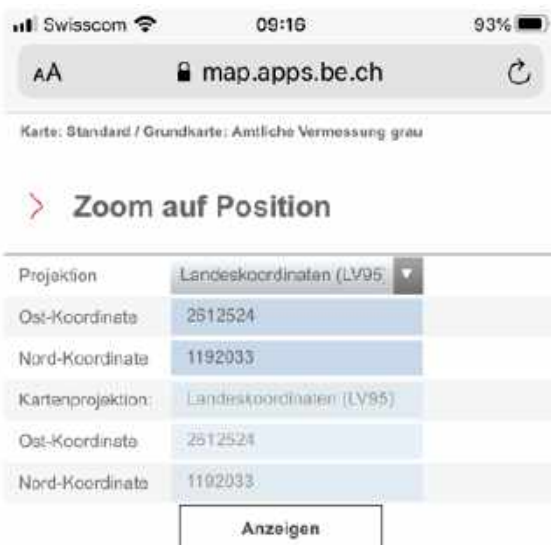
Swisscom 09:16 93%

AA map.apps.be.ch

Karte: Standard / Grundkarte: Amtliche Vermessung grau

Zoom auf Position

| | |
|---|---|
| Projektion | Landeskoordinaten (LV95) |
| Ost-Koordinate | 2612524 |
| Nord-Koordinate | 1192033 |
| Kartenprojektion: | Landeskoordinaten (LV95) |
| Ost-Koordinate | 2612524 |
| Nord-Koordinate | 1192033 |

Anzeigen